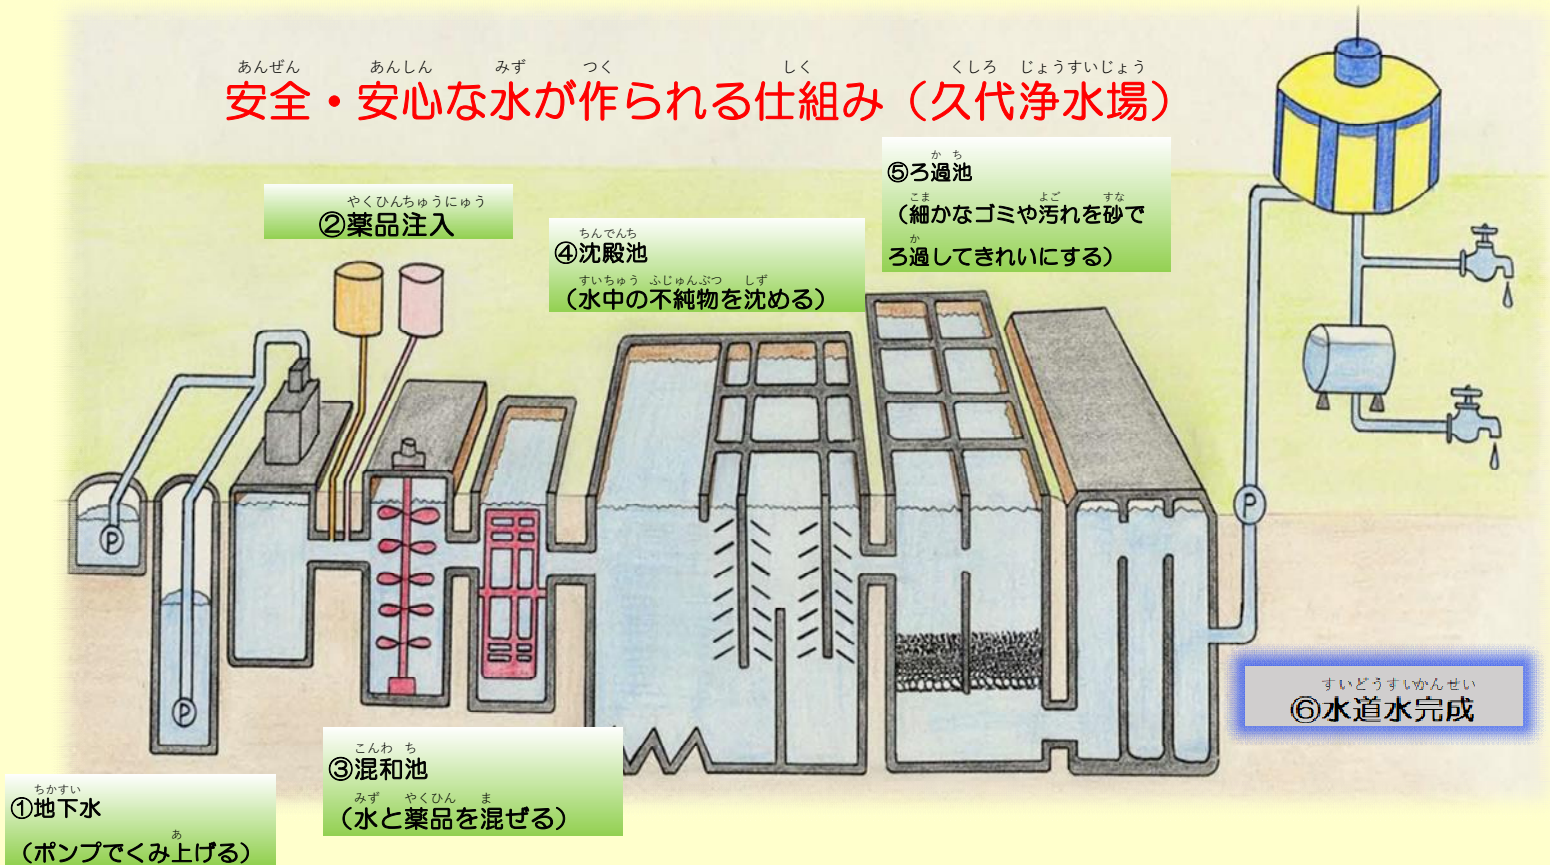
あんぜん　あんしん　みず　つく　しくみ　くしろ　じょうすいじょう
安全・安心な水が作られる仕組み（久代浄水場）

やくひんちゅうにゅう
②薬品注入

ちんでんち
④沈殿池
すいちゅう　ふじゅんぶつ　しず
（水中の不純物を沈める）

かち
⑤ろ過池
こま　よご　すな
（細かなゴミや汚れを砂で
か
ろ過してきれいにする）

P

P

P

すいどうすいかんせい
⑥水道水完成

こんわち
③混和池
みず　やくひん　ま
（水と薬品を混ぜる）

ちかすい
①地下水
あ
（ポンプでくみ上げる）